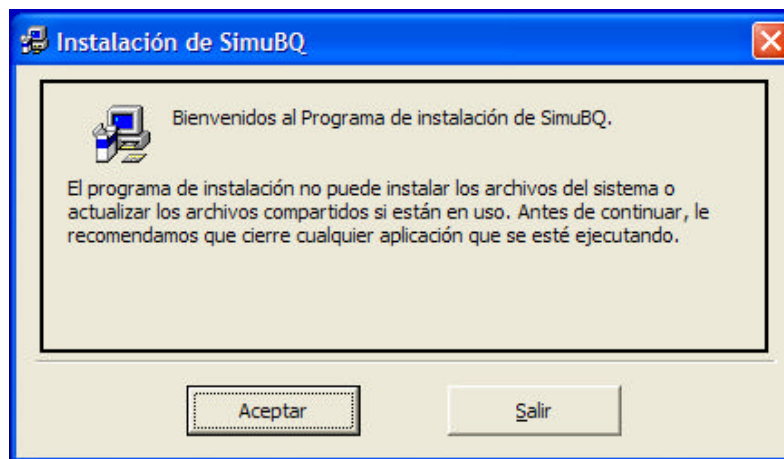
Instalación de SimuBQ

Bienvenidos al Programa de instalación de SimuBQ.

El programa de instalación no puede instalar los archivos del sistema o actualizar los archivos compartidos si están en uso. Antes de continuar, le recomendamos que cierre cualquier aplicación que se esté ejecutando.

Aceptar

Salir